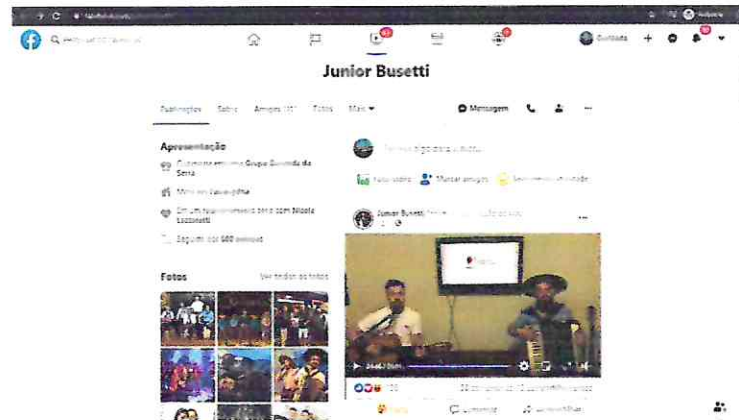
Junior Busetti

Publicações Sobre Amigos Fotos Mais

Mensagem

Apresentação

Grupo Querência da Serra

Mora em Passo Fundo

Em um relacionamento sério com Nicola Lazzaretti

Seguido por 680 pessoas

Fotos

Ver todas as fotos

Foto/vídeo Marcar amigos

Junior Busetti

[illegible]